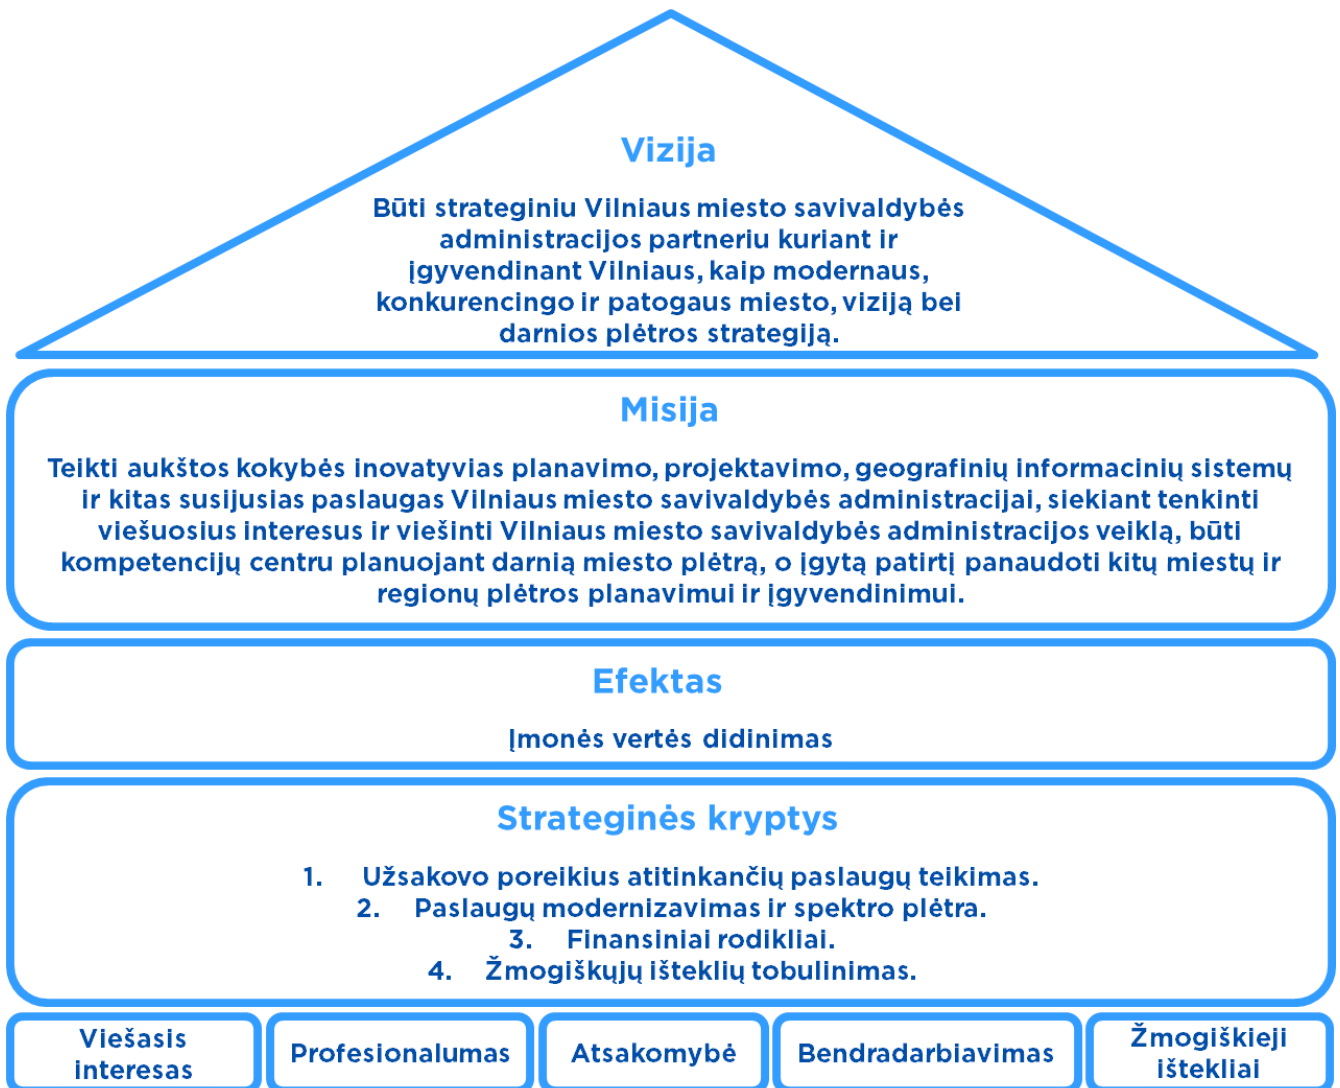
Vizija

Būti strateginiu Vilniaus miesto savivaldybės administracijos partneriu kuriant ir įgyvendinant Vilniaus, kaip modernaus, konkurencingo ir patogaus miesto, viziją bei darnios plėtros strategiją.

Misija

Teikti aukštos kokybės inovatyvias planavimo, projektavimo, geografinių informacinių sistemų ir kitas susijusias paslaugas Vilniaus miesto savivaldybės administracijai, siekiant tenkinti viešuosius interesus ir viešinti Vilniaus miesto savivaldybės administracijos veiklą, būti kompetencijų centru planuojant darnią miesto plėtrą, o įgytą patirtį panaudoti kitų miestų ir regionų plėtros planavimui ir įgyvendinimui.

Efektas

Įmonės vertės didinimas

Strateginės kryptys

1. Užsakovo poreikius atitinkančių paslaugų teikimas.
2. Paslaugų modernizavimas ir spektro plėtra.
3. Finansiniai rodikliai.
4. Žmogiškųjų išteklių tobulinimas.

Viešasis interesas

Profesionalumas

Atsakomybė

Bendradarbiavimas

Žmogiškieji ištekliai